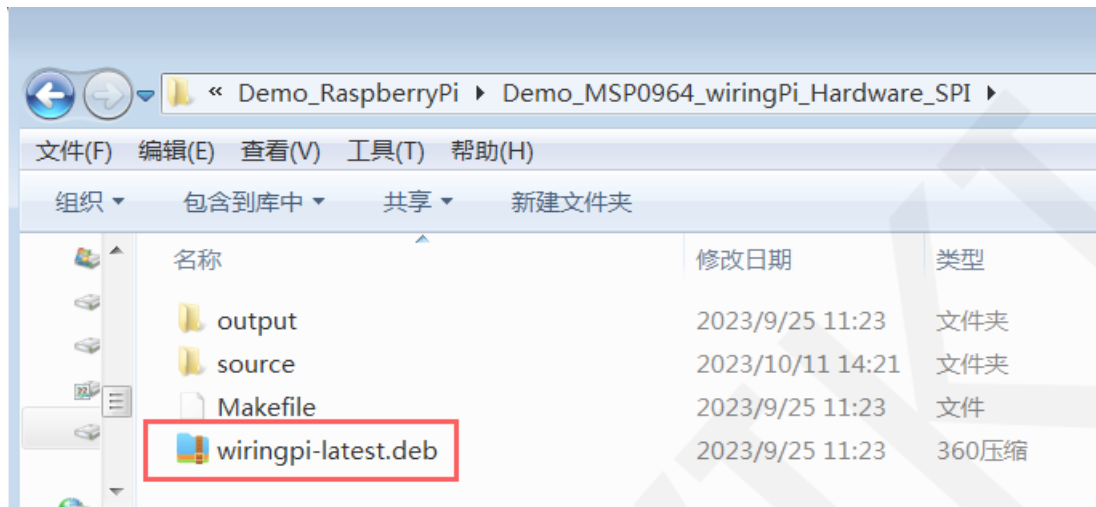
« Demo_RaspberryPi ▸ Demo_MSP0964_wiringPi_Hardware_SPI ▸

文件(F) 编辑(E) 查看(V) 工具(T) 帮助(H)

组织 ▾ 包含到库中 ▾ 共享 ▾ 新建文件夹

| 名称 | 修改日期 | 类型 |
|---|---|---|
| output | 2023/9/25 11:23 | 文件夹 |
| source | 2023/10/11 14:21 | 文件夹 |
| Makefile | 2023/9/25 11:23 | 文件 |
| wiringpi-latest.deb | 2023/9/25 11:23 | 360压缩 |